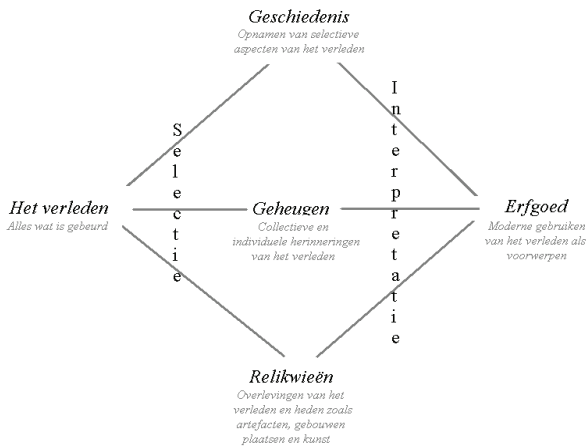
Geschiedenis
Opnamen van selectieve aspecten van het verleden

Selectie

Interpretatie

Het verleden
Alles wat is gebeurd

Geheugen
Collectieve en individuele herinneringen van het verleden

Erfgoed
Moderne gebruiken van het verleden als voorwerpen

Relikwieën
Overlevingen van het verleden en heden zoals artefacten, gebouwen plaatsen en kunst